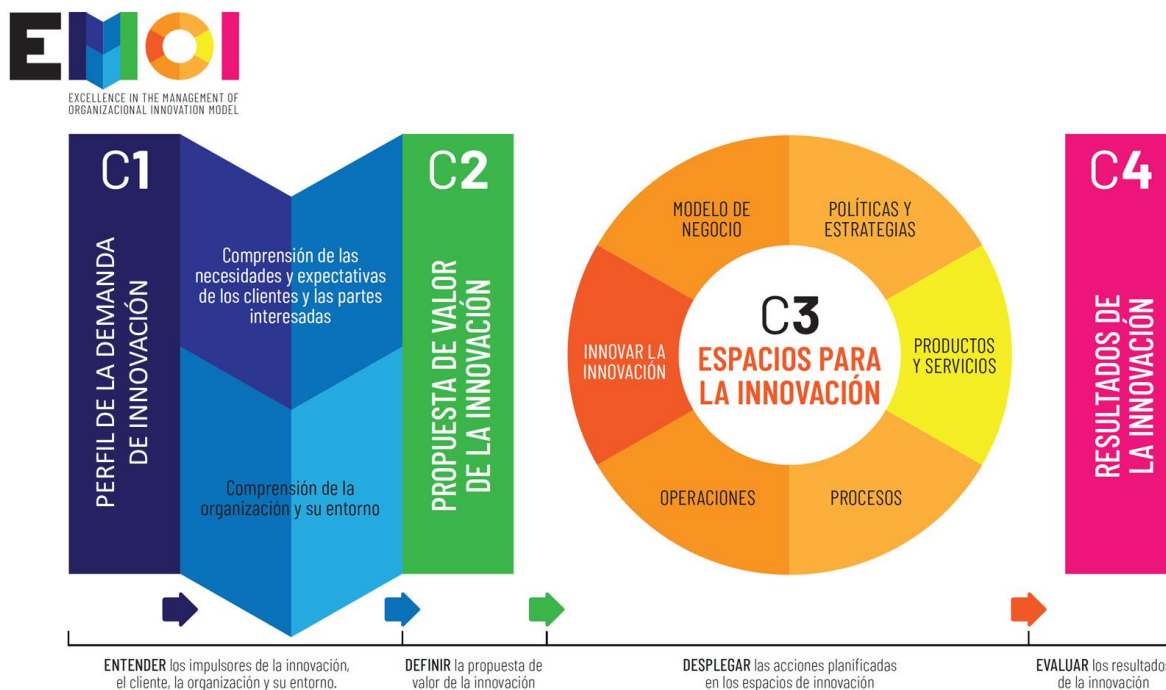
EMOI
EXCELLENCE IN THE MANAGEMENT OF ORGANIZACIONAL INNOVATION MODEL

C1
PERFIL DE LA DEMANDA DE INNOVACIÓN

Comprensión de las necesidades y expectativas de los clientes y las partes interesadas

Comprensión de la organización y su entorno

C2
PROPUESTA DE VALOR DE LA INNOVACIÓN

MODELO DE NEGOCIO
POLÍTICAS Y ESTRATEGIAS
INNOVAR LA INNOVACIÓN
C3
ESPACIOS PARA LA INNOVACIÓN
PRODUCTOS Y SERVICIOS
OPERACIONES
PROCESOS

C4
RESULTADOS DE LA INNOVACIÓN

ENTENDER los impulsores de la innovación, el cliente, la organización y su entorno.

DEFINIR la propuesta de valor de la innovación

DESPLEGAR las acciones planificadas en los espacios de innovación

EVALUAR los resultados de la innovación